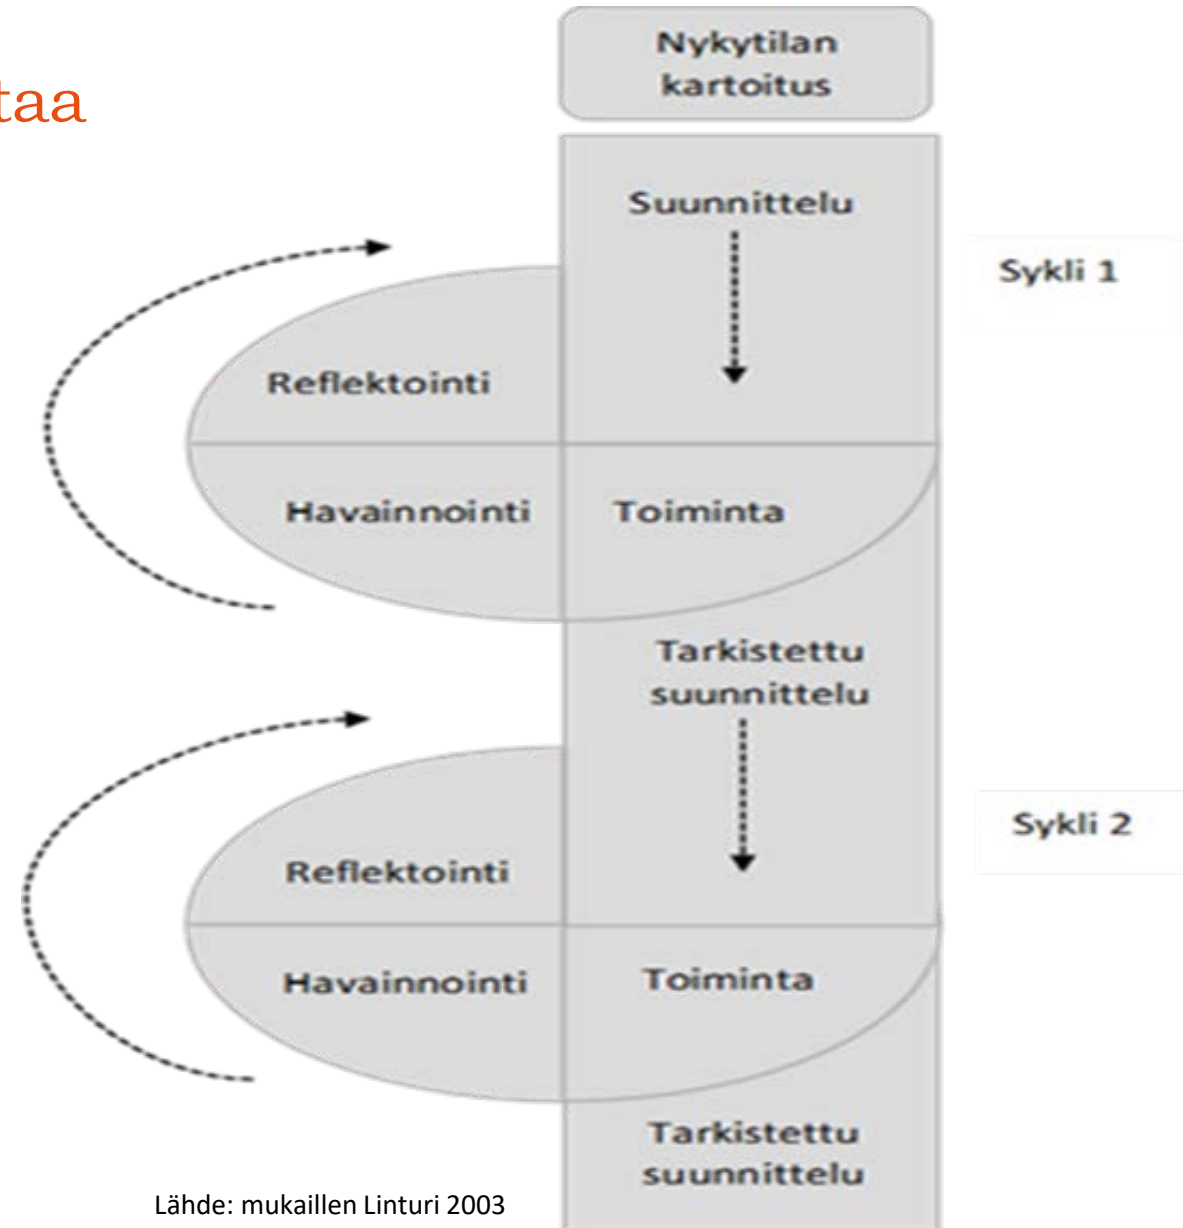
taa

Nykytilan kartoitus

Suunnittelu

Sykli 1

Reflektointi

Havainnointi

Toiminta

Tarkistettu suunnittelu

Sykli 2

Reflektointi

Havainnointi

Toiminta

Tarkistettu suunnittelu

Lähde: mukaillen Linturi 2003